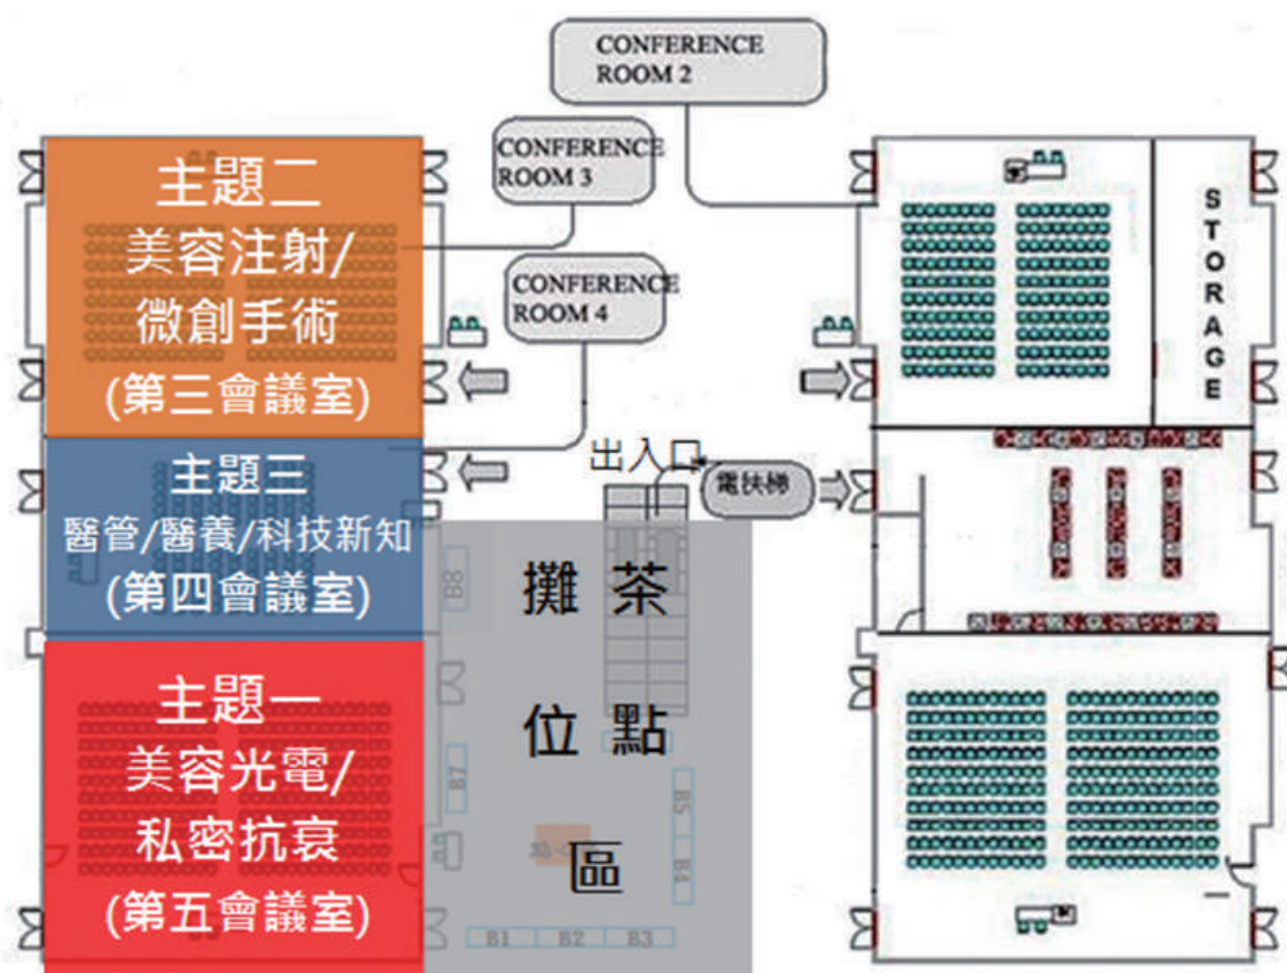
CONFERENCE ROOM 2

CONFERENCE ROOM 3

CONFERENCE ROOM 4

主題二
美容注射/
微創手術
(第三會議室)

主題三
醫管/醫養/科技新知
(第四會議室)

主題一
美容光電/
私密抗衰
(第五會議室)

出入口

電扶梯

STORAGE

攤位

茶點區

B8
B7
B6
B5
B4
B1
B2
B3